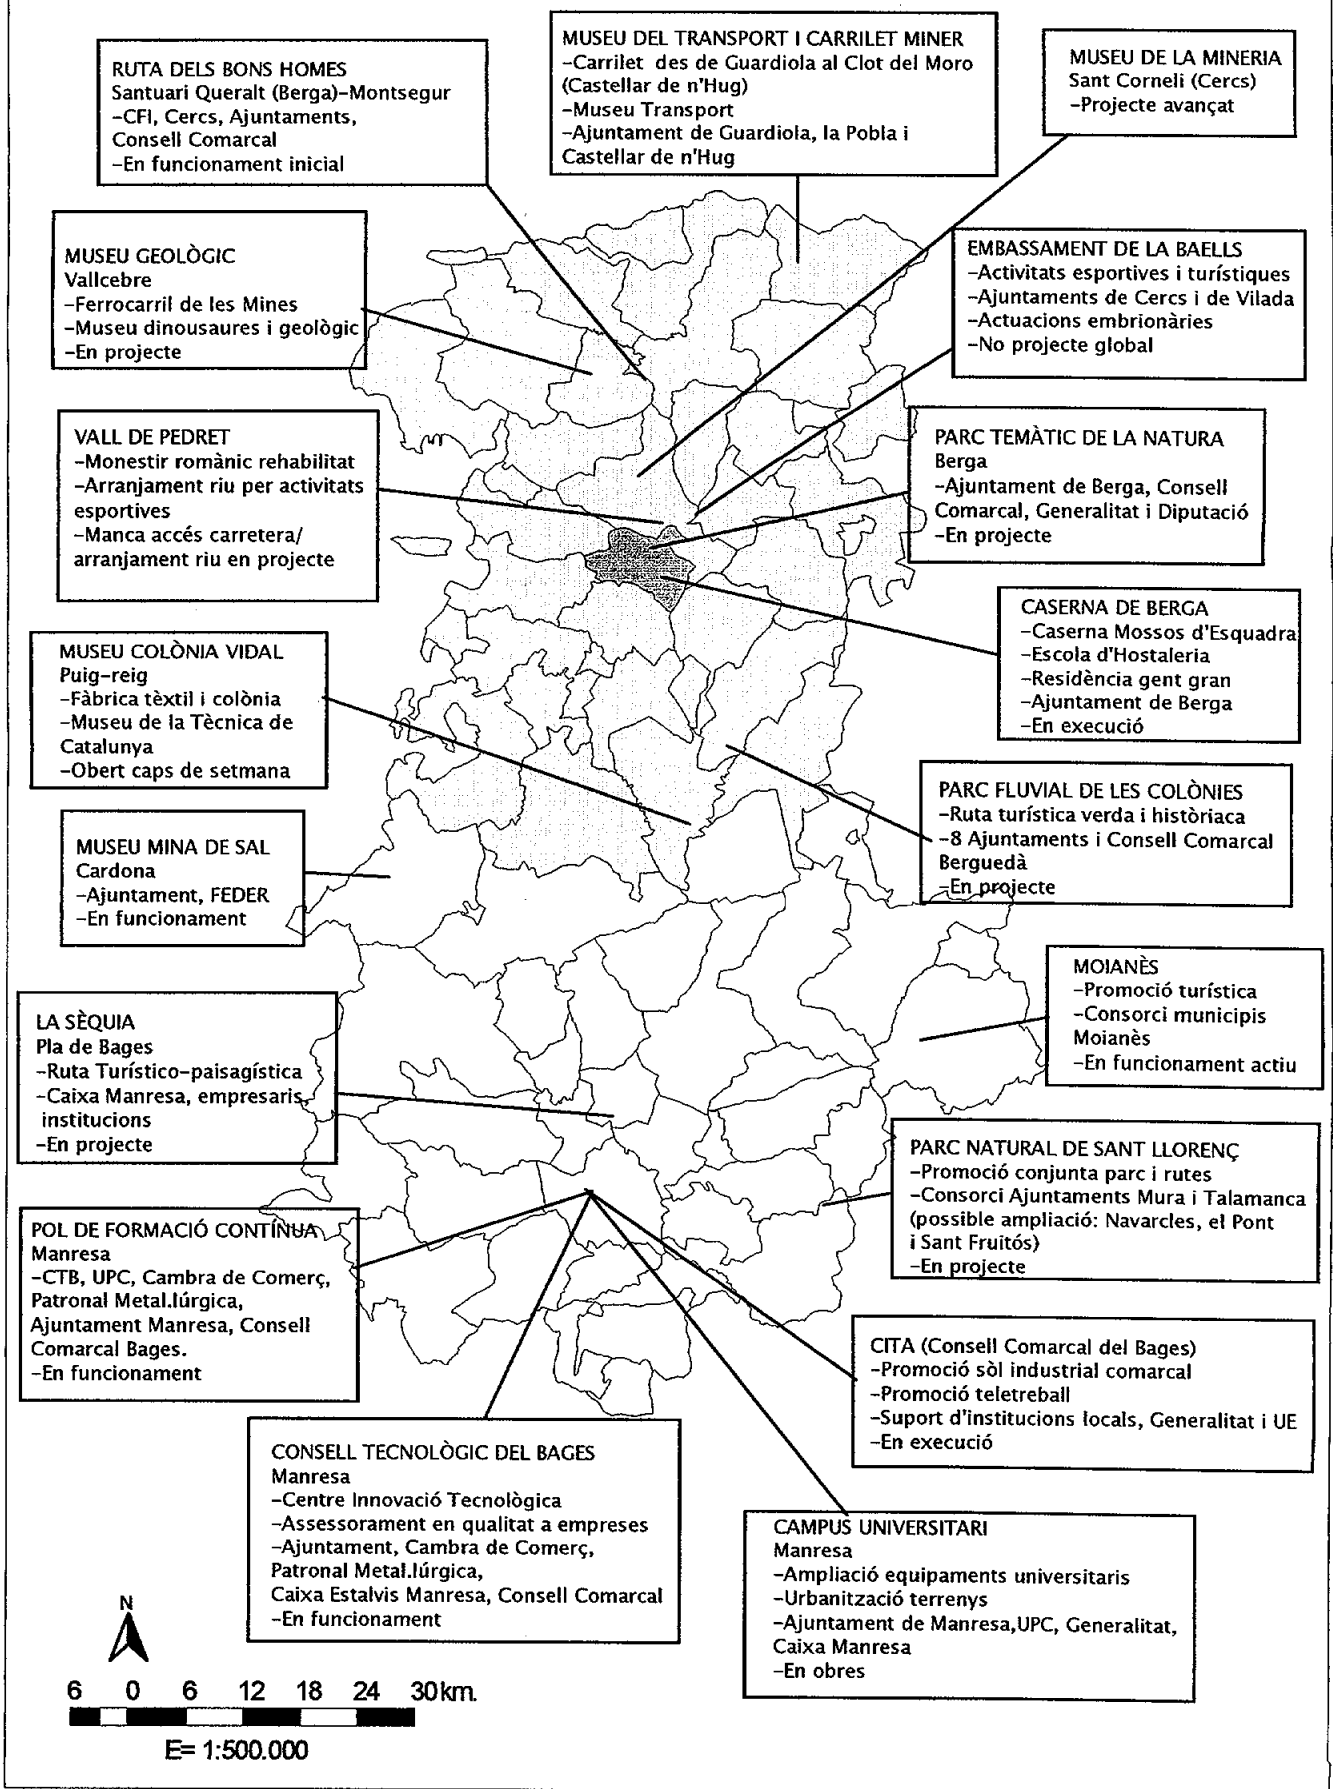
RUTA DELS BONS HOMES
Santuari Queralt (Berga)–Montsegur
–CFI, Cercs, Ajuntaments, Consell Comarcal
–En funcionament inicial

MUSEU DEL TRANSPORT I CARRILET MINER
–Carrilet des de Guardiola al Clot del Moro (Castellar de n'Hug)
–Museu Transport
–Ajuntament de Guardiola, la Pobla i Castellar de n'Hug

MUSEU DE LA MINERIA
Sant Corneli (Cercs)
–Projecte avançat

MUSEU GEOLÒGIC
Vallcebre
–Ferrocarril de les Mines
–Museu dinousaures i geològic
–En projecte

EMBASSAMENT DE LA BAELLS
–Activitats esportives i turístiques
–Ajuntaments de Cercs i de Vilada
–Actuacions embrionàries
–No projecte global

VALL DE PEDRET
–Monestir romànic rehabilitat
–Arranjament riu per activitats esportives
–Manca accés carretera/ arranjament riu en projecte

PARC TEMÀTIC DE LA NATURA
Berga
–Ajuntament de Berga, Consell Comarcal, Generalitat i Diputació
–En projecte

CASERNA DE BERGA
–Caserna Mossos d'Esquadra
–Escola d'Hostaleria
–Residència gent gran
–Ajuntament de Berga
–En execució

MUSEU COLÒNIA VIDAL
Puig-reig
–Fàbrica tèxtil i colònia
–Museu de la Tècnica de Catalunya
–Obert caps de setmana

PARC FLUVIAL DE LES COLÒNIES
–Ruta turística verda i històriaca
–8 Ajuntaments i Consell Comarcal Berguedà
–En projecte

MUSEU MINA DE SAL
Cardona
–Ajuntament, FEDER
–En funcionament

MOIANÈS
–Promoció turística
–Consorci municipis Moianès
–En funcionament actiu

LA SÈQUIA
Pla de Bages
–Ruta Turístico-paisagística
–Caixa Manresa, empresaris, institucions
–En projecte

PARC NATURAL DE SANT LLORENÇ
–Promoció conjunta parc i rutes
–Consorci Ajuntaments Mura i Talamanca (possible ampliació: Navarcles, el Pont i Sant Fruitós)
–En projecte

POL DE FORMACIÓ CONTÍNUA
Manresa
–CTB, UPC, Cambra de Comerç, Patronal Metal.lúrgica, Ajuntament Manresa, Consell Comarcal Bages.
–En funcionament

CITA (Consell Comarcal del Bages)
–Promoció sòl industrial comarcal
–Promoció teletreball
–Suport d'institucions locals, Generalitat i UE
–En execució

CONSELL TECNOLÒGIC DEL BAGES
Manresa
–Centre Innovació Tecnològica
–Assessorament en qualitat a empreses
–Ajuntament, Cambra de Comerç, Patronal Metal.lúrgica, Caixa Estalvis Manresa, Consell Comarcal
–En funcionament

CAMPUS UNIVERSITARI
Manresa
–Ampliació equipaments universitaris
–Urbanització terrenys
–Ajuntament de Manresa,UPC, Generalitat, Caixa Manresa
–En obres

N

6 0 6 12 18 24 30km.

E= 1:500.000